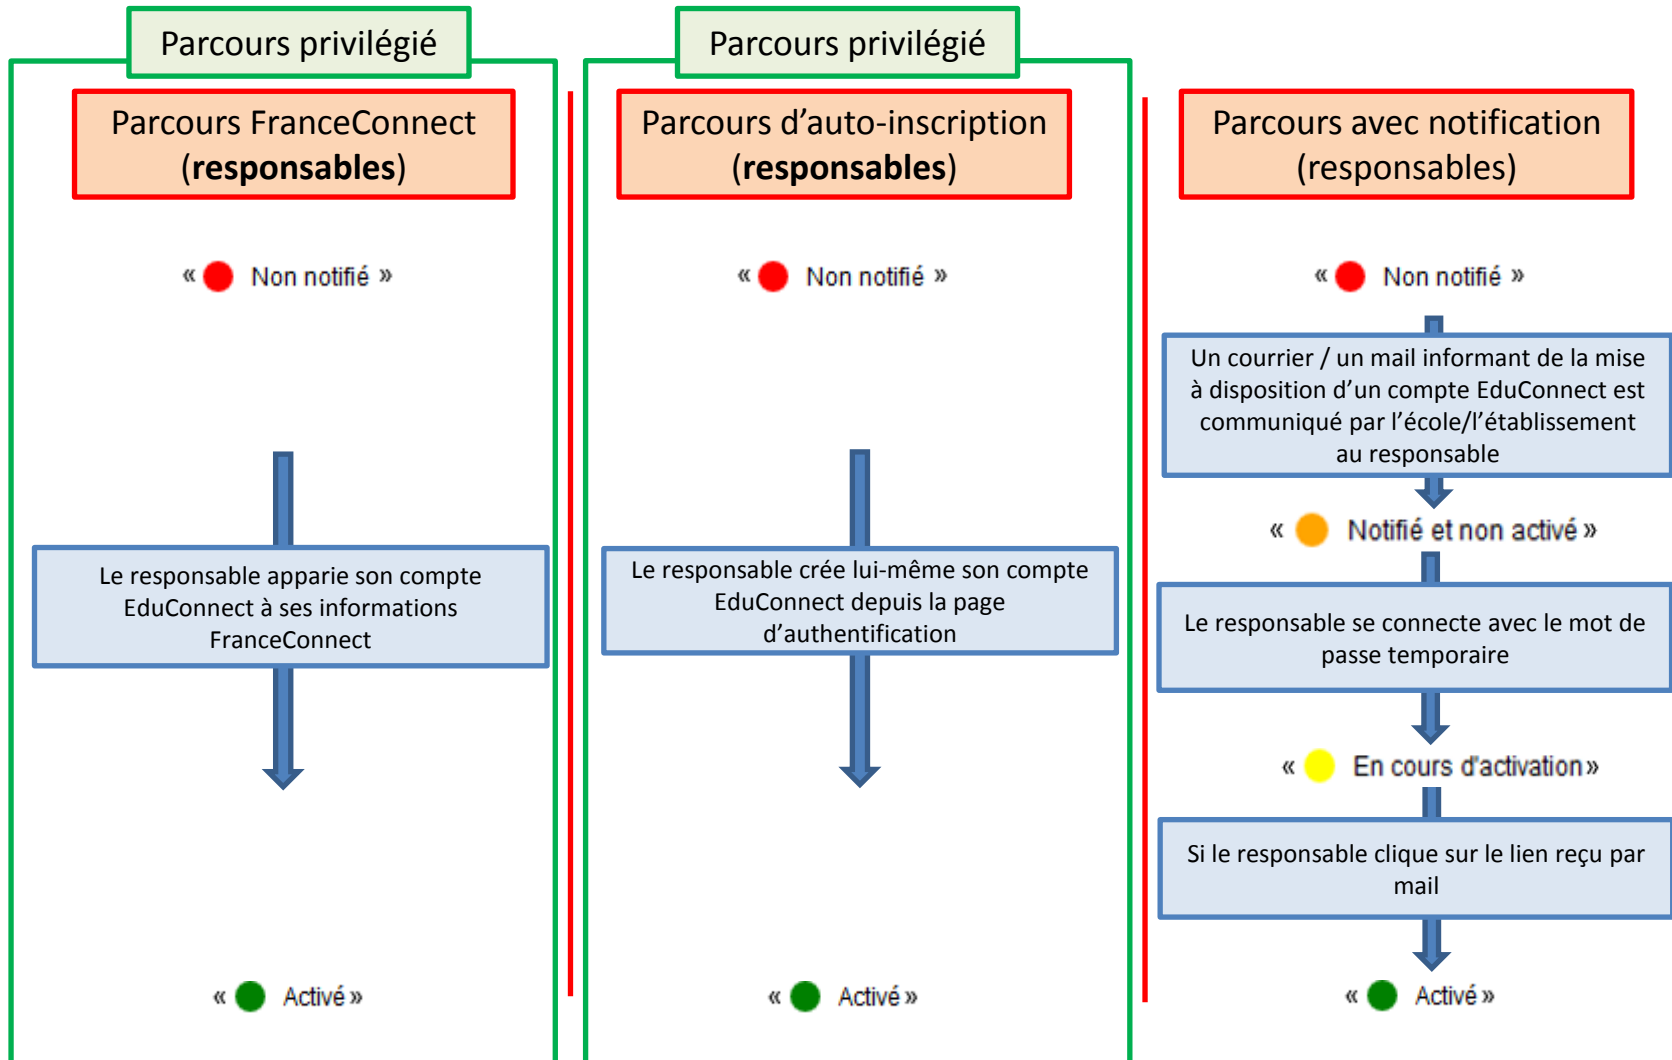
Parcours privilégié

Parcours FranceConnect (**responsables**)

« Non notifié »

Le responsable apparie son compte EduConnect à ses informations FranceConnect

« Activé »

Parcours privilégié

Parcours d'auto-inscription (**responsables**)

« Non notifié »

Le responsable crée lui-même son compte EduConnect depuis la page d'authentification

« Activé »

Parcours avec notification (responsables)

« Non notifié »

Un courrier / un mail informant de la mise à disposition d'un compte EduConnect est communiqué par l'école/l'établissement au responsable

« Notifié et non activé »

Le responsable se connecte avec le mot de passe temporaire

« En cours d'activation »

Si le responsable clique sur le lien reçu par mail

« Activé »